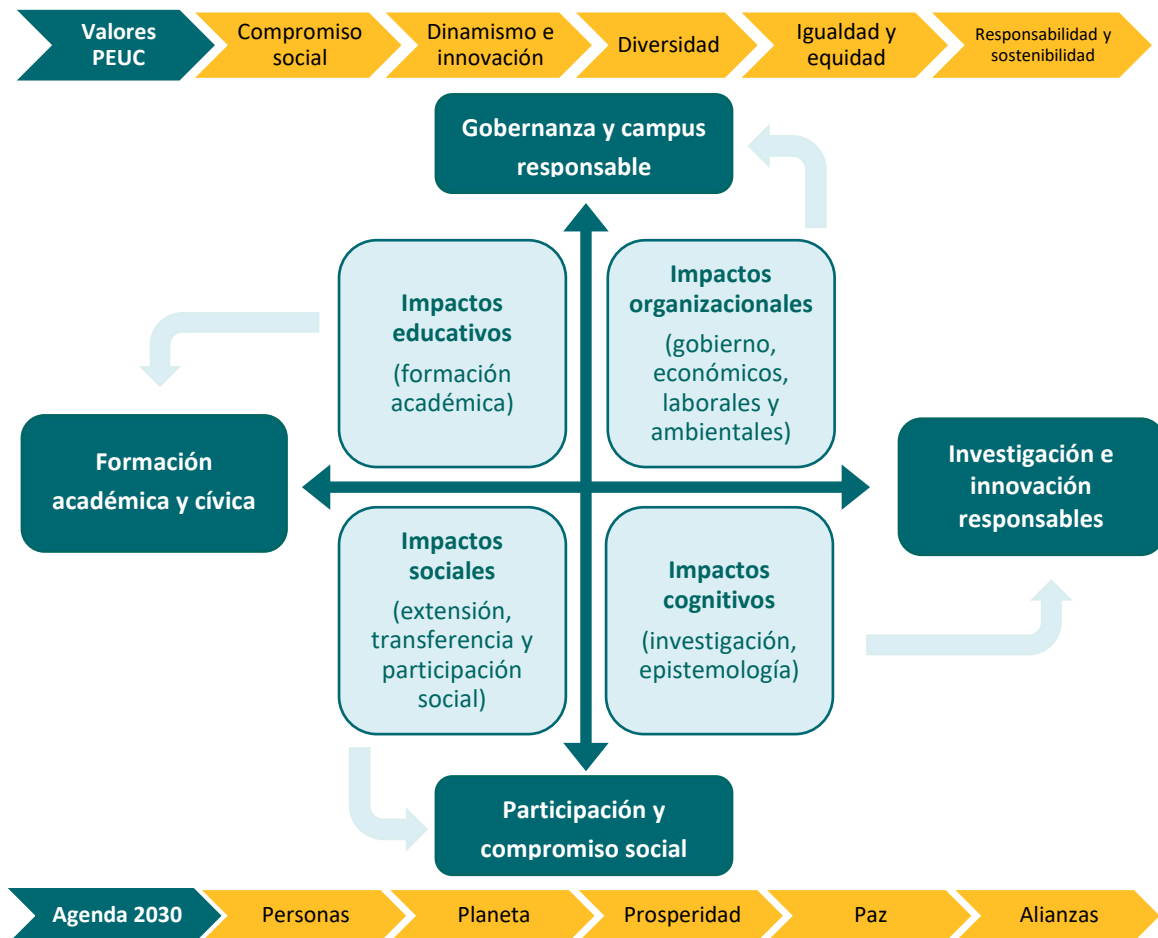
Valores PEUC
Compromiso social
Dinamismo e innovación
Diversidad
Igualdad y equidad
Responsabilidad y sostenibilidad

Gobernanza y campus responsable

Impactos educativos
(formación académica)

Impactos organizacionales
(gobierno, económicos, laborales y ambientales)

Formación académica y cívica

Investigación e innovación responsables

Impactos sociales
(extensión, transferencia y participación social)

Impactos cognitivos
(investigación, epistemología)

Participación y compromiso social

Agenda 2030
Personas
Planeta
Prosperidad
Paz
Alianzas